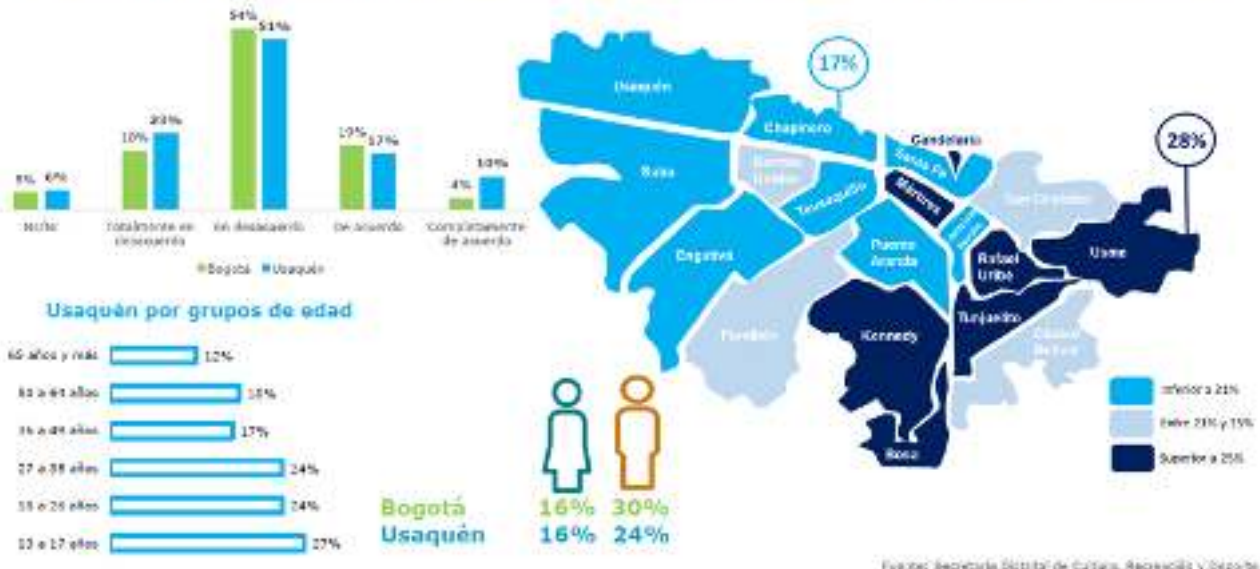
5% 6%
NS/NR

10% 20%
Totalmente en desacuerdo

54% 51%
En desacuerdo

19% 17%
De acuerdo

4% 10%
Completamente de acuerdo

Bogotá Usaquén

Usaquén por grupos de edad

65 años y más 12%
50 a 64 años 18%
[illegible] a 49 años 17%
27 a 38 años 24%
18 a 26 años 24%
13 a 17 años 27%

Bogotá 16% 30%
Usaquén 16% 24%

17%
28%

Usaquén
Chapinero
Candelaria
Santa Fe
Mártires
Barrios Unidos
Teusaquillo
Suba
Engativá
Puente Aranda
Fontibón
San Cristóbal
Rafael Uribe
Usme
Tunjuelito
Kennedy
Ciudad Bolívar
Bosa
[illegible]

Inferior a 21%
Entre 21% y 25%
Superior a 25%

Fuente: Secretaría Distrital de Cultura, Recreación y Deporte